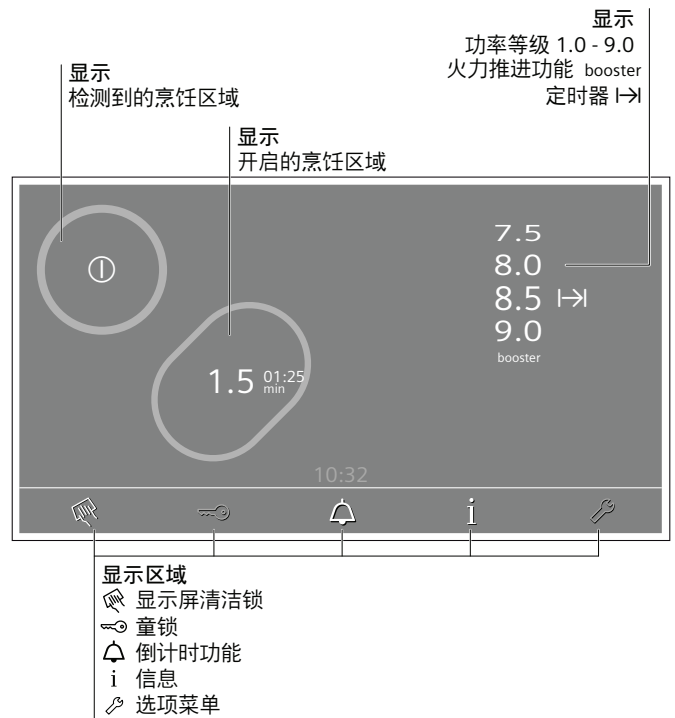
显示
功率等级 1.0 - 9.0
火力推进功能 booster
定时器 ⇥

显示
检测到的烹饪区域

显示
开启的烹饪区域

7.5
8.0
8.5 ⇥
9.0
booster

1.5 01:25 min

10:32

i

显示区域
显示屏清洁锁
童锁
倒计时功能
i 信息
选项菜单